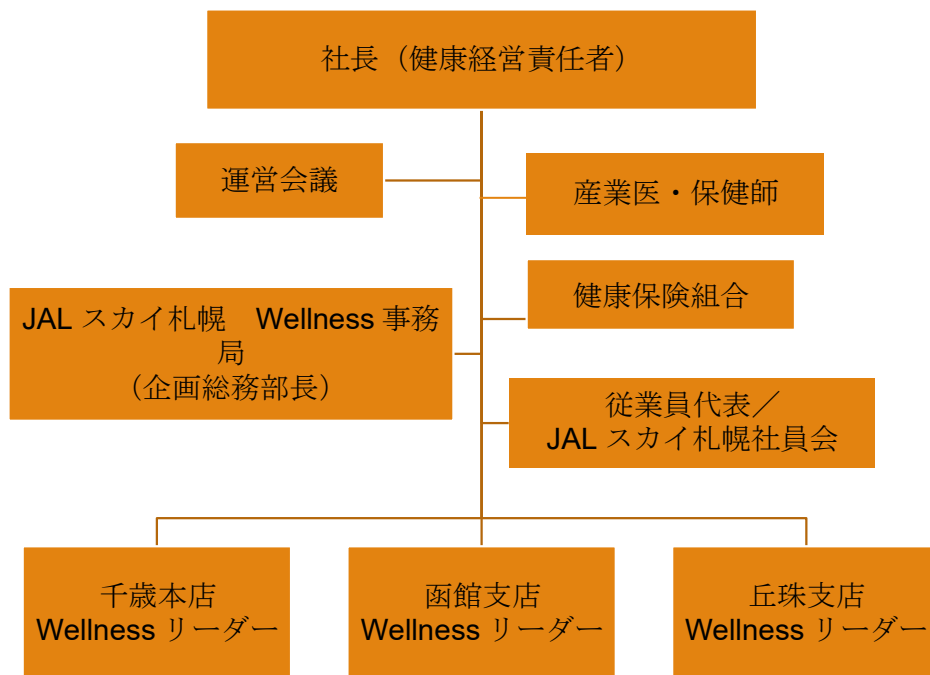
社長（健康経営責任者）

運営会議

産業医・保健師

健康保険組合

JAL スカイ札幌　Wellness 事務局
（企画総務部長）

従業員代表／
JAL スカイ札幌社員会

千歳本店
Wellness リーダー

函館支店
Wellness リーダー

丘珠支店
Wellness リーダー